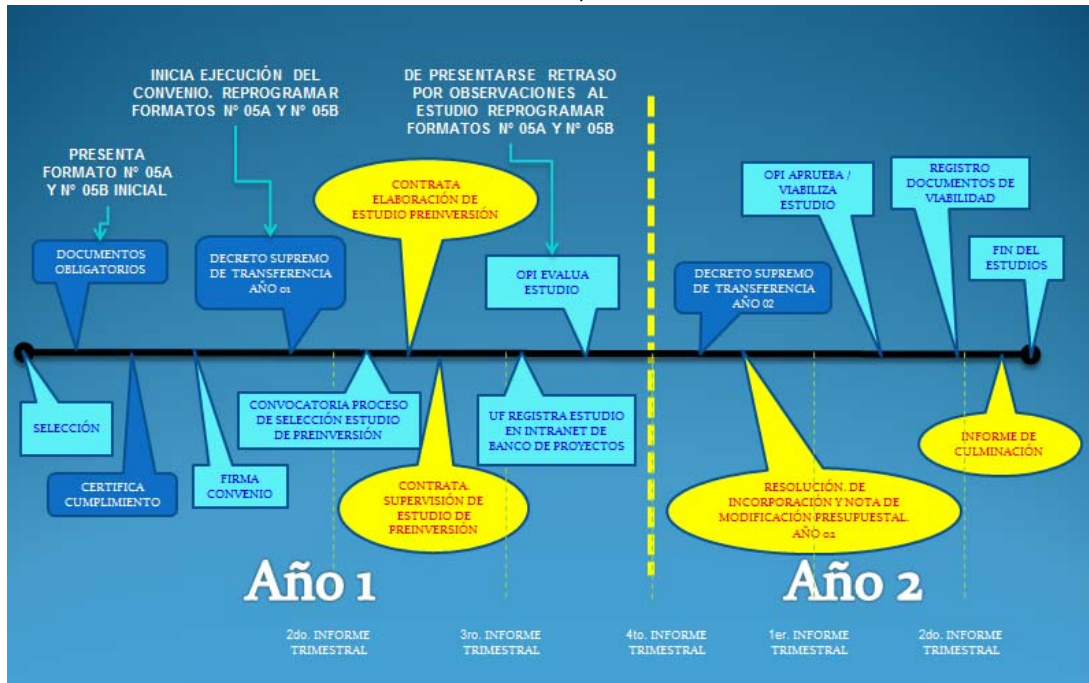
INICIA EJECUCIÓN DEL CONVENIO. REPROGRAMAR FORMATOS N° 05A Y N° 05B

DE PRESENTARSE RETRASO POR OBSERVACIONES AL ESTUDIO REPROGRAMAR FORMATOS N° 05A Y N° 05B

PRESENTA FORMATO N° 05A Y N° 05B INICIAL

CONTRATA ELABORACIÓN DE ESTUDIO PREINVERSIÓN

OPI APRUEBA / VIABILIZA ESTUDIO

REGISTRO DOCUMENTOS DE VIABILIDAD

DOCUMENTOS OBLIGATORIOS

DECRETO SUPREMO DE TRANSFERENCIA AÑO 01

OPI EVALUA ESTUDIO

DECRETO SUPREMO DE TRANSFERENCIA AÑO 02

FIN DEL ESTUDIOS

SELECCIÓN

CONVOCATORIA PROCESO DE SELECCIÓN ESTUDIO DE PREINVERSIÓN

UF REGISTRA ESTUDIO EN INTRANET DE BANCO DE PROYECTOS

INFORME DE CULMINACIÓN

CERTIFICA CUMPLIMIENTO

FIRMA CONVENIO

CONTRATA. SUPERVISIÓN DE ESTUDIO DE PREINVERSIÓN

RESOLUCIÓN. DE INCORPORACIÓN Y NOTA DE MODIFICACIÓN PRESUPUESTAL. AÑO 02

Año 1

Año 2

2do. INFORME TRIMESTRAL

3ro. INFORME TRIMESTRAL

4to. INFORME TRIMESTRAL

1er. INFORME TRIMESTRAL

2do. INFORME TRIMESTRAL